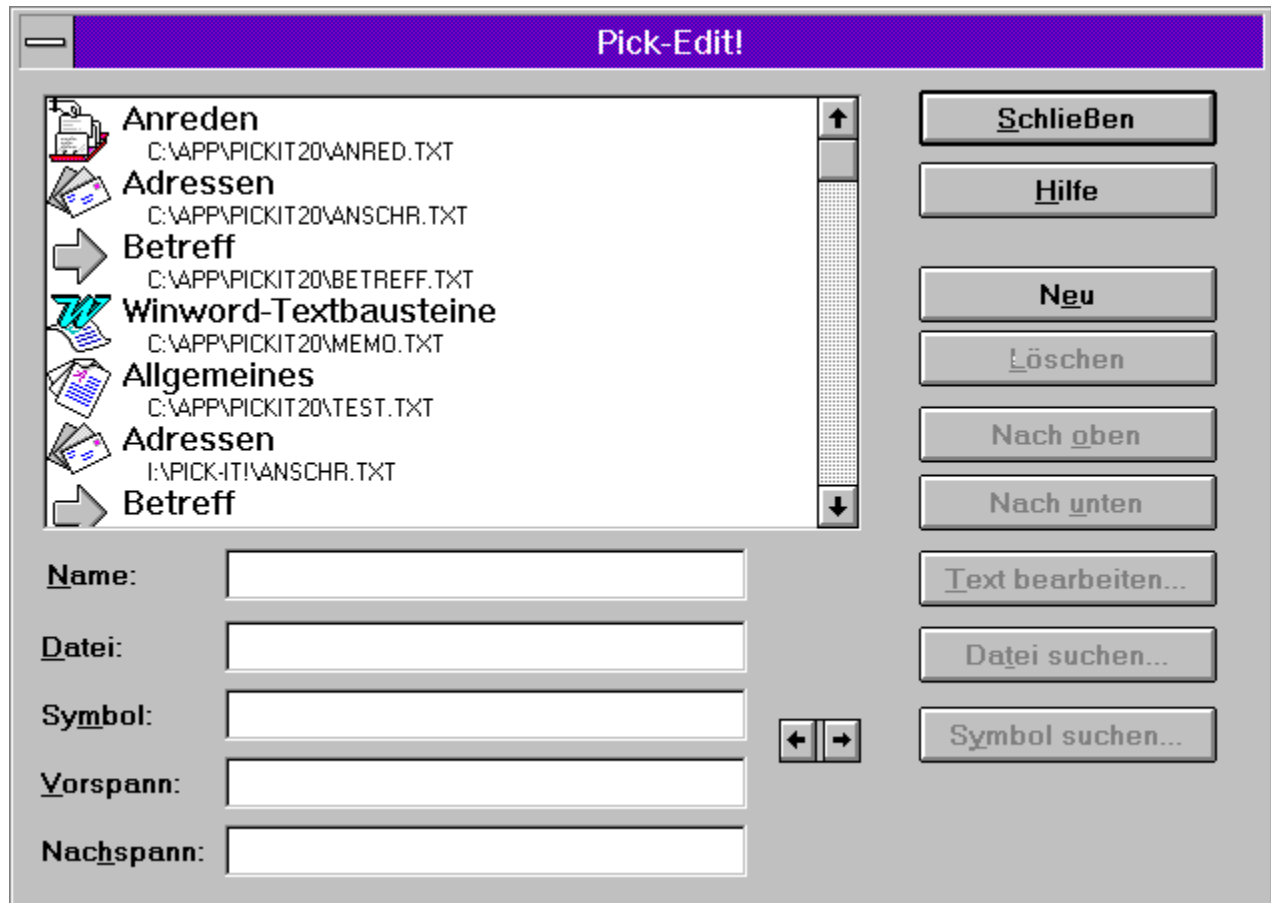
Pick-Edit!

Anreden
C:\APP\PICKIT20\ANRED.TXT
Adressen
C:\APP\PICKIT20\ANSCHR.TXT
Betreff
C:\APP\PICKIT20\BETREFF.TXT
Winword-Textbausteine
C:\APP\PICKIT20\MEMO.TXT
Allgemeines
C:\APP\PICKIT20\TEST.TXT
Adressen
I:\PICK-IT!\ANSCHR.TXT
Betreff

Schließen
Hilfe
Neu
Löschen
Nach oben
Nach unten
Text bearbeiten...
Datei suchen...
Symbol suchen...

Name:
Datei:
Symbol:
Vorspann:
Nachspann: